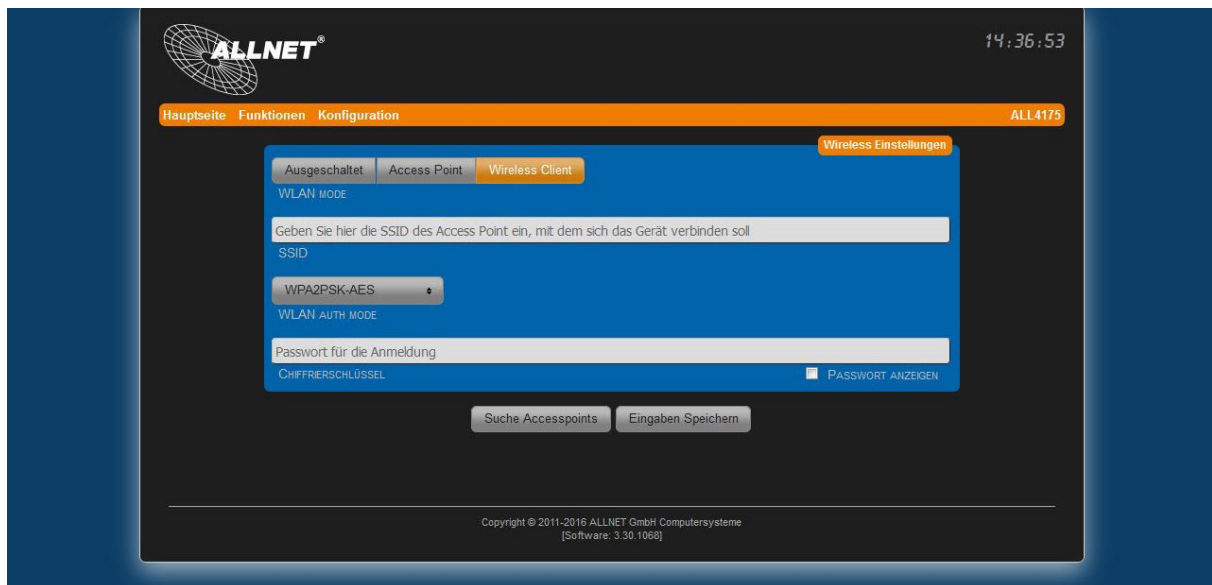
ALLNET®

14:36:53

Hauptseite Funktionen Konfiguration

ALL4175

Wireless Einstellungen

Ausgeschaltet Access Point Wireless Client

WLAN MODE

Geben Sie hier die SSID des Access Point ein, mit dem sich das Gerät verbinden soll

SSID

WPA2PSK-AES

WLAN AUTH MODE

Passwort für die Anmeldung

CHIFFRIERSCHLÜSSEL

PASSWORT ANZEIGEN

Suche Accesspoints Eingaben Speichern

Copyright © 2011-2016 ALLNET GmbH Computersysteme
[Software: 3.30.1068]